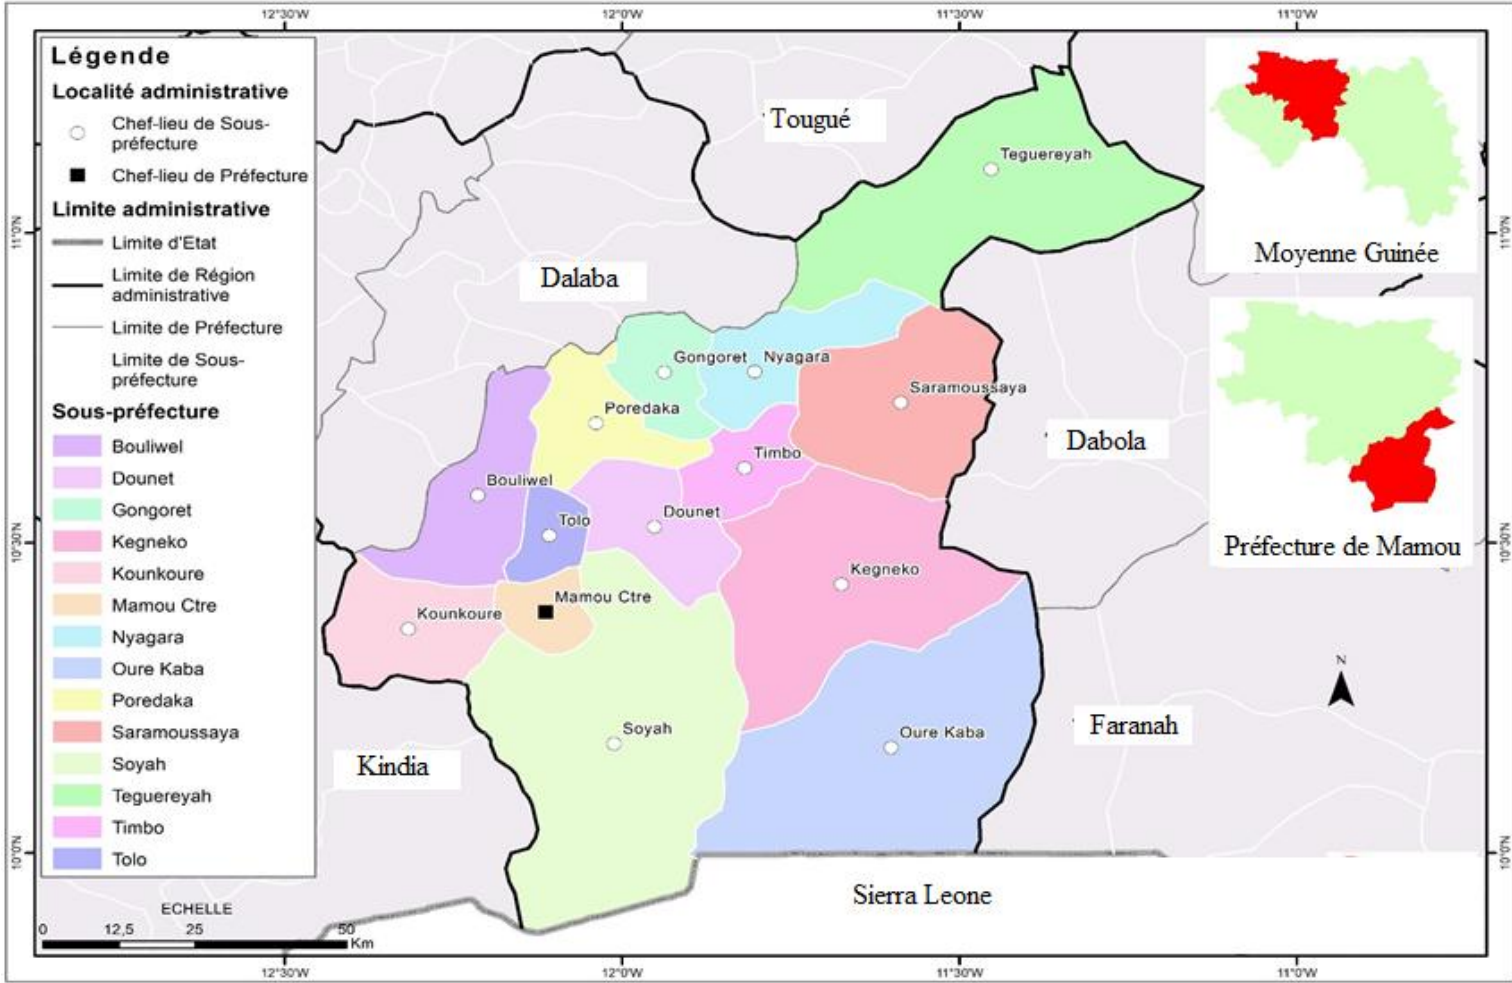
12°30'W 12°0'W 11°30'W 11°0'W

Légende
Localité administrative
Chef-lieu de Sous-préfecture
Chef-lieu de Préfecture
Limite administrative
Limite d'Etat
Limite de Région administrative
Limite de Préfecture
Limite de Sous-préfecture
Sous-préfecture
Bouliwel
Dounet
Gongoret
Kegneko
Kounkoure
Mamou Ctre
Nyagara
Oure Kaba
Poredaka
Saramoussaya
Soyah
Teguereyah
Timbo
Tolo

ECHELLE
0 12,5 25 50 Km

Tougué
Teguereyah
Dalaba
Gongoret
Nyagara
Saramoussaya
Poredaka
Timbo
Dabola
Bouliwel
Tolo
Dounet
Kegneko
Mamou Ctre
Kounkoure
Soyah
Oure Kaba
Faranah
Kindia
Sierra Leone
N

Moyenne Guinée
Préfecture de Mamou

11°0'N 10°30'N 10°0'N
11°0'N 10°30'N 10°0'N

12°30'W 12°0'W 11°30'W 11°0'W